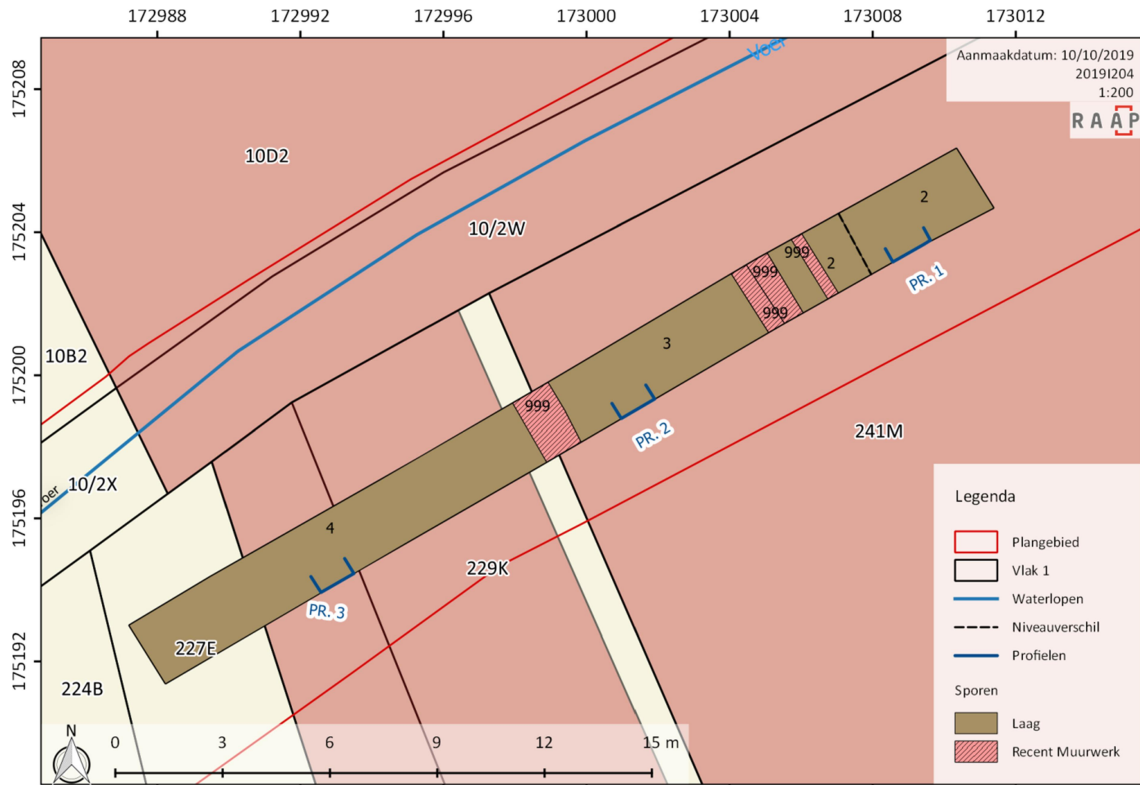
172988
172992
172996
173000
173004
173008
173012

175208
175204
175200
175196
175192

Aanmaakdatum: 10/10/2019
2019I204
1:200
RAAP

Voer
10D2
10/2W
10B2
10/2X
oer
2
2
999
999
999
3
999
PR. 1
PR. 2
241M
4
PR. 3
229K
227E
224B

N
0
3
6
9
12
15 m

Legenda
Plangebied
Vlak 1
Waterlopen
Niveauverschil
Profielen
Sporen
Laag
Recent Muurwerk